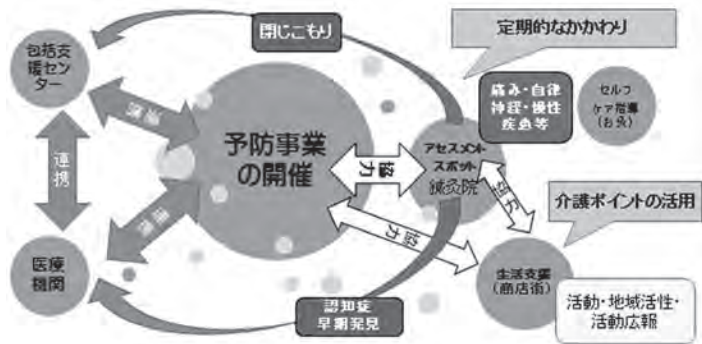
閉じこもり

定期的なかかわり

包括支援センター

連携

連携

連携

予防事業の開催

協力

アセスメントスポット
鍼灸院

痛み・自律神経・慢性疾患等

セルフケア指導（お灸）

協力

協力

介護ポイントの活用

医療機関

生活支援（商店街）

認知症早期発見

活動・地域活性・活動広報